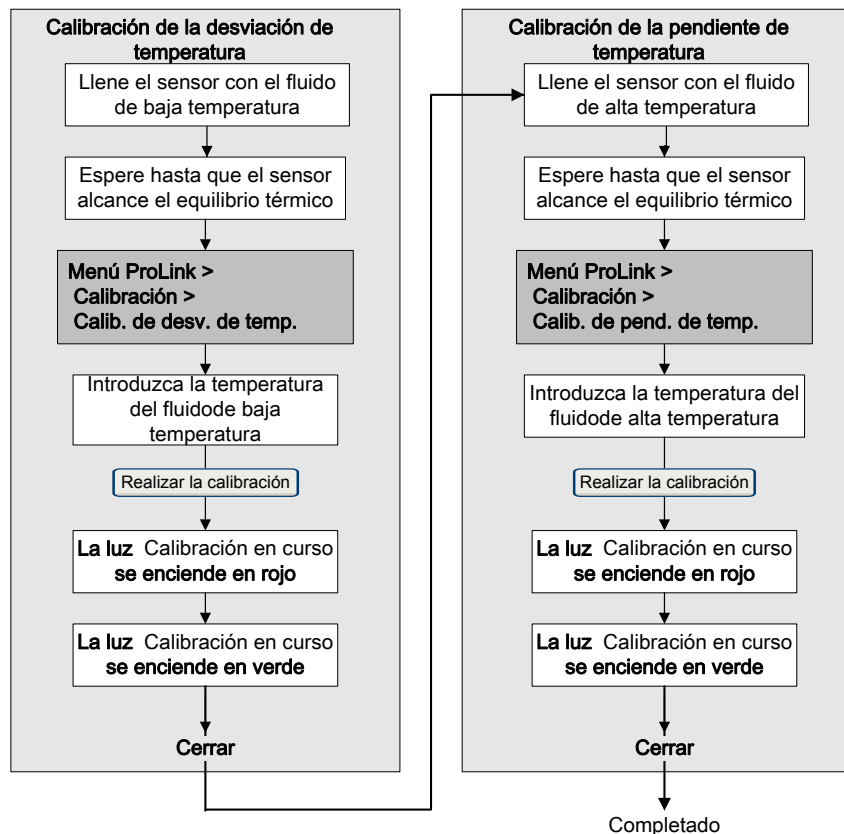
Calibración de la desviación de temperatura

Llene el sensor con el fluido de baja temperatura

Espere hasta que el sensor alcance el equilibrio térmico

Menú ProLink > Calibración > Calib. de desv. de temp.

Introduzca la temperatura del fluidode baja temperatura

Realizar la calibración

La luz Calibración en curso se enciende en rojo

La luz Calibración en curso se enciende en verde

Cerrar

Calibración de la pendiente de temperatura

Llene el sensor con el fluido de alta temperatura

Espere hasta que el sensor alcance el equilibrio térmico

Menú ProLink > Calibración > Calib. de pend. de temp.

Introduzca la temperatura del fluidode alta temperatura

Realizar la calibración

La luz Calibración en curso se enciende en rojo

La luz Calibración en curso se enciende en verde

Cerrar

Completado